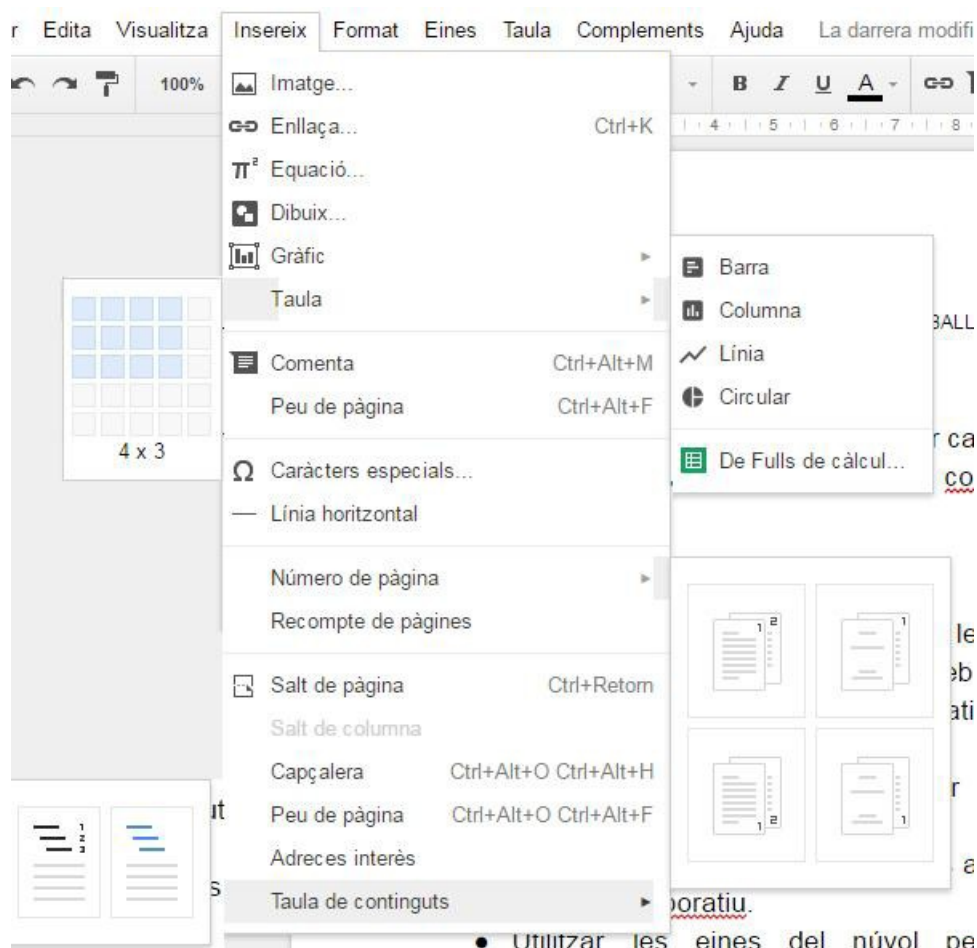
r Edita Visualitza Insereix Format Eines Taula Complements Ajuda La darrera modifi

100%

B I U A

Imatge...
Enllaça... Ctrl+K
Equació...
Dibuix...
Gràfic
Taula
Comenta Ctrl+Alt+M
Peu de pàgina Ctrl+Alt+F
Caràcters especials...
Línia horitzontal
Número de pàgina
Recompte de pàgines
Salt de pàgina Ctrl+Retorn
Salt de columna
Capçalera Ctrl+Alt+O Ctrl+Alt+H
Peu de pàgina Ctrl+Alt+O Ctrl+Alt+F
Adreces interès
Taula de continguts

4 x 3

Barra
Columna
Línia
Circular
De Fulls de càlcul...

BALL
r ca
co
le
eb
ati
r
a
ut
s
boratiu.
• Utilitzar les eines del núvol pe